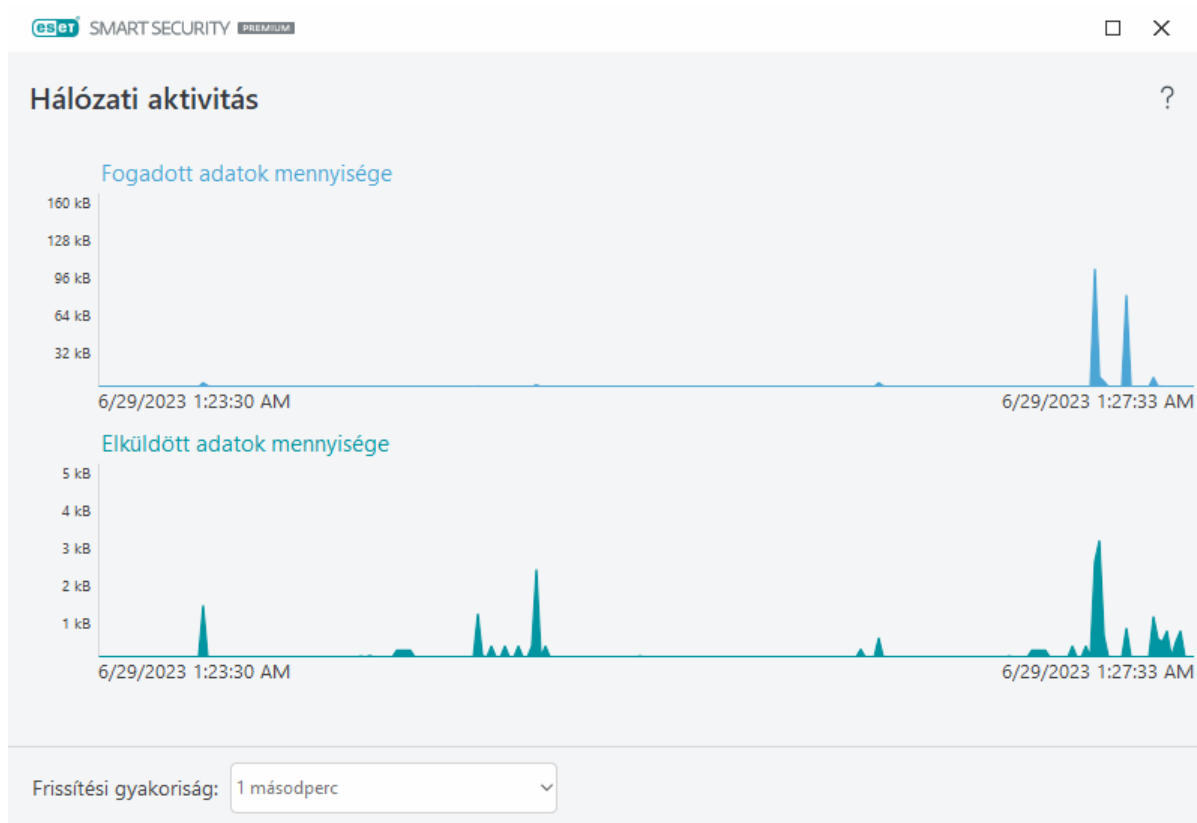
eset SMART SECURITY PREMIUM

Hálózati aktivitás

?

Fogadott adatok mennyisége

160 kB
128 kB
96 kB
64 kB
32 kB

6/29/2023 1:23:30 AM
6/29/2023 1:27:33 AM

Elküldött adatok mennyisége

5 kB
4 kB
3 kB
2 kB
1 kB

6/29/2023 1:23:30 AM
6/29/2023 1:27:33 AM

Frissítési gyakoriság: 1 másodperc